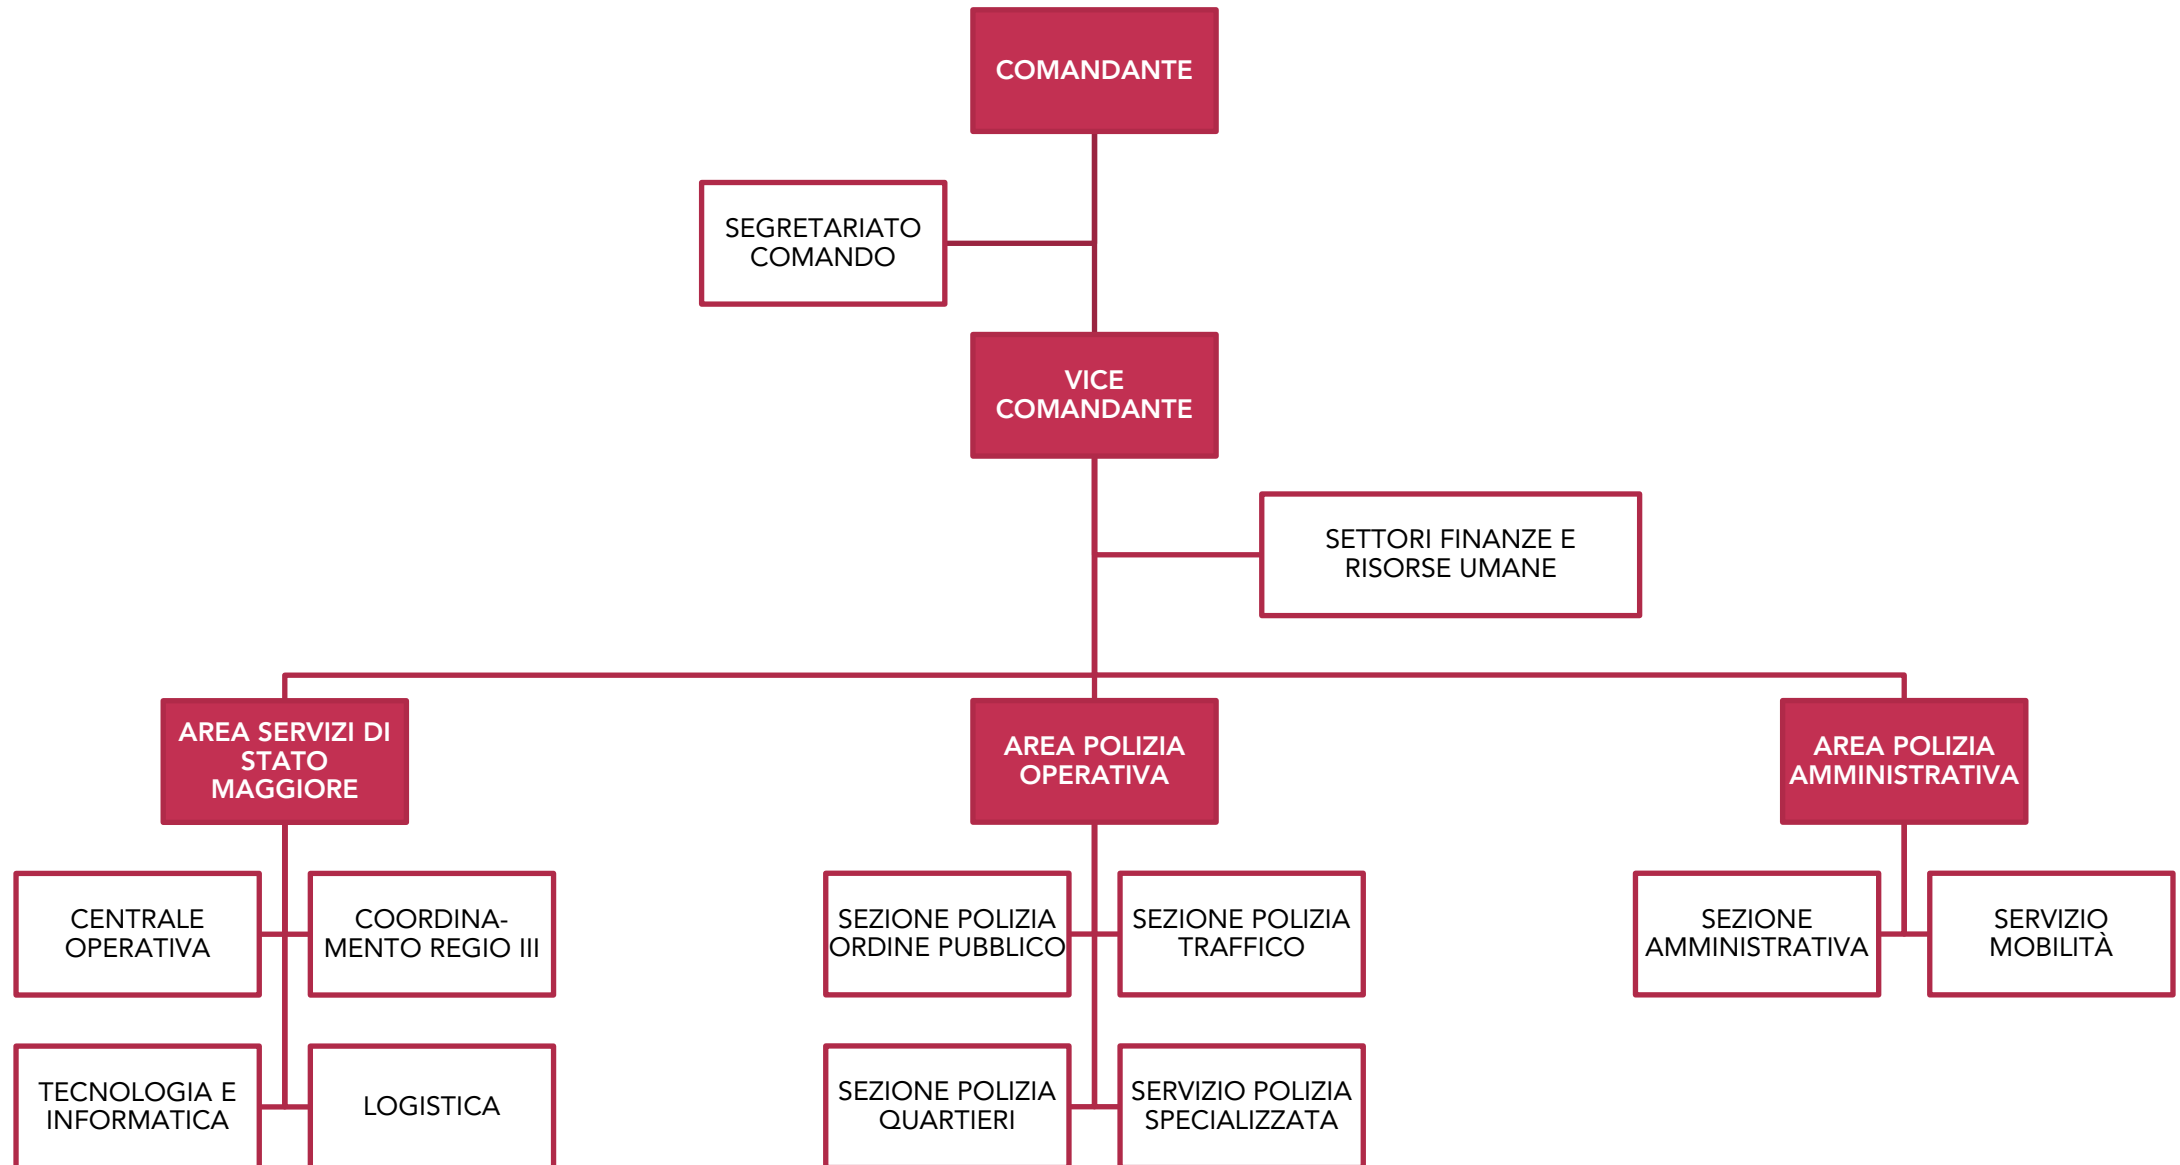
COMANDANTE

SEGRETARIATO COMANDO

VICE COMANDANTE

SETTORI FINANZE E RISORSE UMANE

AREA SERVIZI DI STATO MAGGIORE

AREA POLIZIA OPERATIVA

AREA POLIZIA AMMINISTRATIVA

CENTRALE OPERATIVA

COORDINA-MENTO REGIO III

TECNOLOGIA E INFORMATICA

LOGISTICA

SEZIONE POLIZIA ORDINE PUBBLICO

SEZIONE POLIZIA TRAFFICO

SEZIONE POLIZIA QUARTIERI

SERVIZIO POLIZIA SPECIALIZZATA

SEZIONE AMMINISTRATIVA

SERVIZIO MOBILITÀ